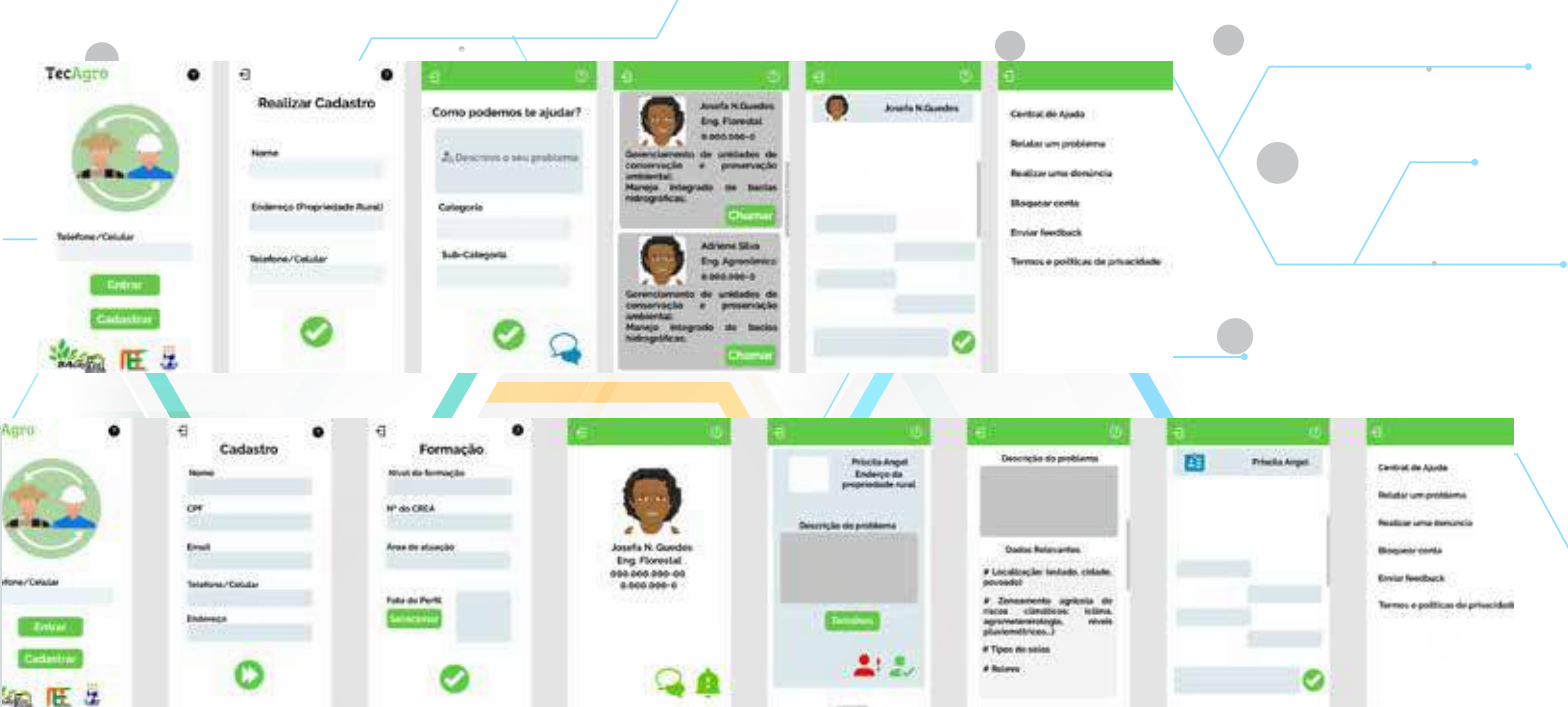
TecAgro

Telefone/Celular

Entrar

Cadastrar

Realizar Cadastro

Nome

Endereço (Propriedade Rural)

Telefone/Celular

Como podemos te ajudar?

Descreva o seu problema

Categoria

Sub-Categoria

Josefa N.Guedes
Eng. Florestal
0.000.000-0

Gerenciamento de unidades de conservação e preservação ambiental;
Manejo integrado de bacias hidrográficas;

Chamar

Adriane Silva
Eng. Agronômico
0.000.000-0

Gerenciamento de unidades de conservação e preservação ambiental;
Manejo integrado de bacias hidrográficas;

Chamar

Josefa N.Guedes

Central de Ajuda

Relatar um problema

Realizar uma denúncia

Bloquear conta

Enviar feedback

Termos e políticas de privacidade

Agro

Telefone/Celular

Entrar

Cadastrar

Cadastro

Nome

CPF

Email

Telefone/Celular

Endereço

Formação

Nível de formação

Nº do CREA

Área de atuação

Foto do Perfil

Selecionar

Josefa N. Guedes
Eng. Florestal
000.000.000-00
0.000.000-0

Priscila Angel
Endereço da propriedade rural

Descrição do problema

Tenho

Descrição do problema

Dados Relevantes

# Localização: (estado, cidade, povoado)

# Zoneamento agrícola de riscos climáticos: (clima, agrometeorologia, níveis pluviométricos...)

# Tipos de solos

# Relevo

Priscila Angel

Central de Ajuda

Relatar um problema

Realizar uma denúncia

Bloquear conta

Enviar feedback

Termos e políticas de privacidade